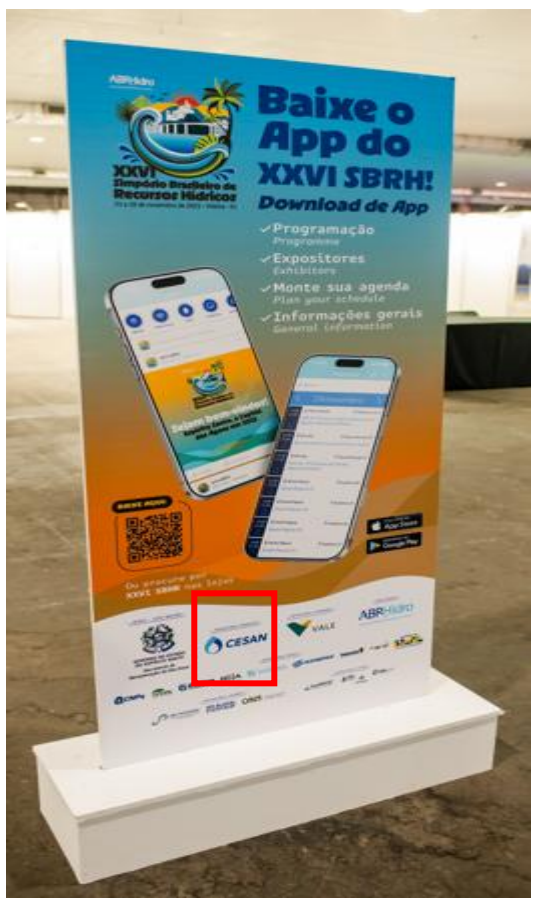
ABRHidro

XXVI
Simpósio Brasileiro de Recursos Hídricos
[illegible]

Baixe o App do XXVI SBRH!

Download de App

✓ Programação
Programme

✓ Expositores
Exhibitors

✓ Monte sua agenda
Plan your schedule

✓ Informações gerais
General information

Sejam bem-vindos!

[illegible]

App Store

Google Play

Ou procure por XXVI SBRH nas lojas

CESAN

VALE

ABRHidro

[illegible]